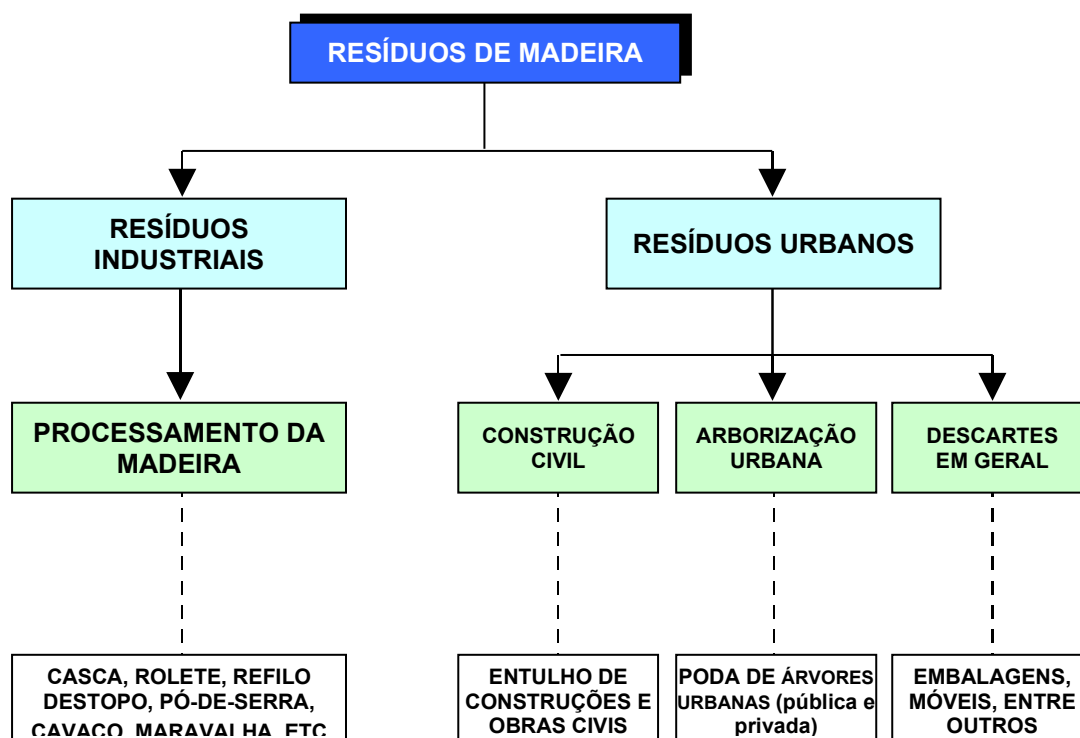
RESÍDUOS DE MADEIRA

RESÍDUOS INDUSTRIAIS

RESÍDUOS URBANOS

PROCESSAMENTO DA MADEIRA

CONSTRUÇÃO CIVIL

ARBORIZAÇÃO URBANA

DESCARTES EM GERAL

CASCA, ROLETE, REFILO DESTOPO, PÓ-DE-SERRA, CAVACO, MARAVALHA, ETC

ENTULHO DE CONSTRUÇÕES E OBRAS CIVIS

PODA DE ÁRVORES URBANAS (pública e privada)

EMBALAGENS, MÓVEIS, ENTRE OUTROS